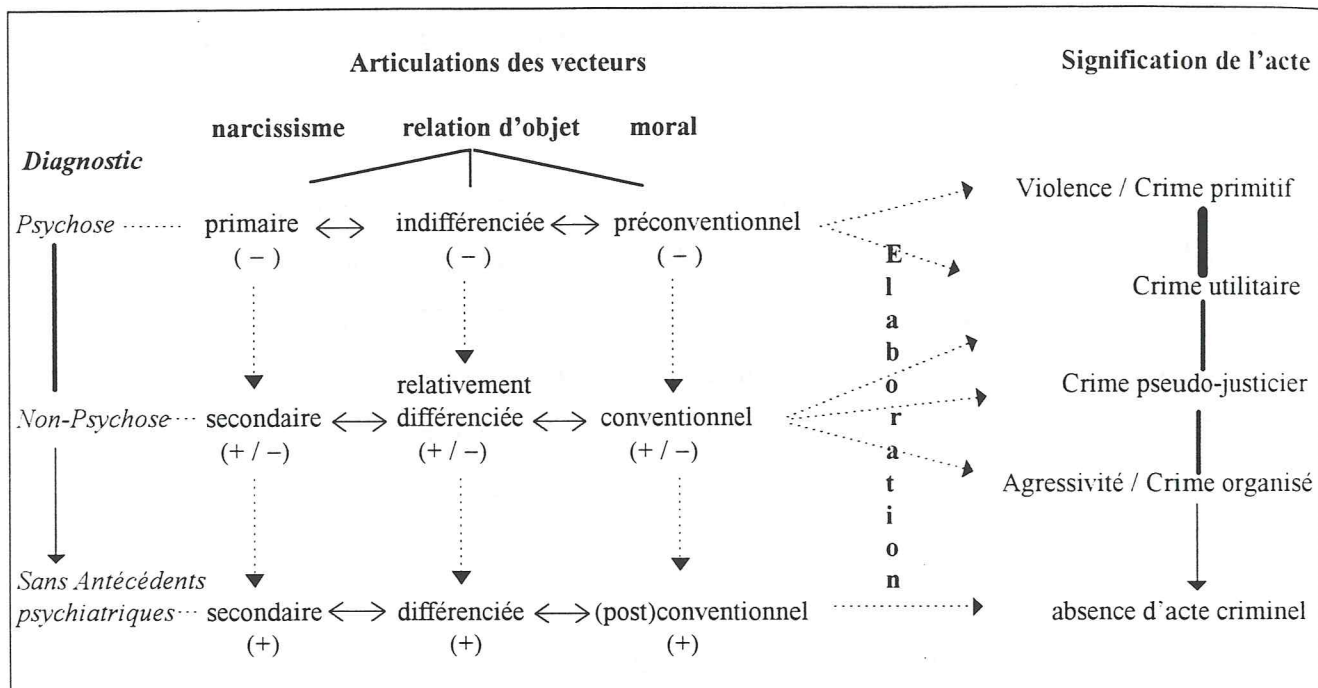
Articulations des vecteurs

Signification de l'acte

narcissisme relation d'objet moral

*Diagnostic*

*Psychose* primaire $\longleftrightarrow$ indifférenciée $\longleftrightarrow$ préconventionnel
( – ) ( – ) ( – )

relativement

*Non-Psychose* secondaire $\longleftrightarrow$ différenciée $\longleftrightarrow$ conventionnel
(+ / –) (+ / –) (+ / –)

*Sans Antécédents psychiatriques* secondaire $\longleftrightarrow$ différenciée $\longleftrightarrow$ (post)conventionnel
(+) (+) (+)

Elaboration

Violence / Crime primitif

Crime utilitaire

Crime pseudo-justicier

Agressivité / Crime organisé

absence d'acte criminel